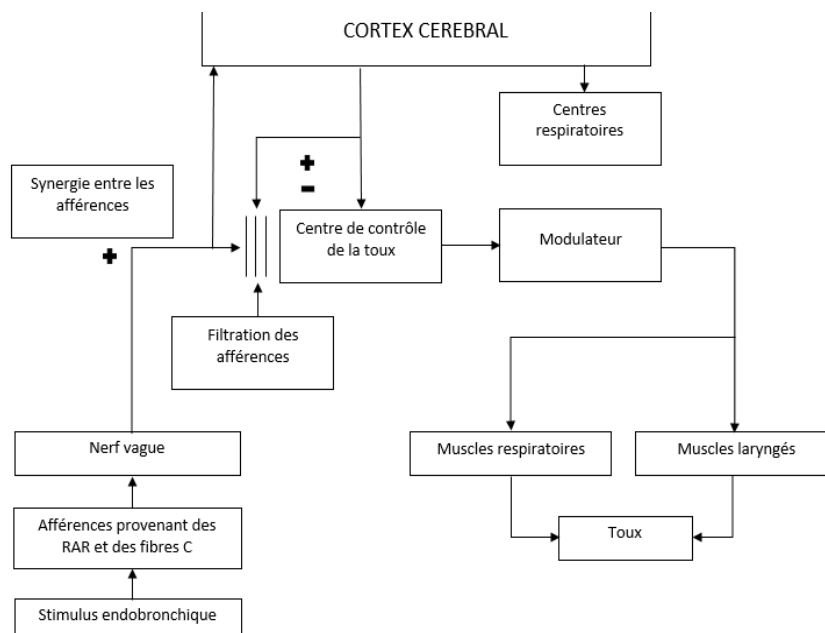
CORTEX CEREBRAL

Centres respiratoires

Synergie entre les afférences

+

+
–

Centre de contrôle de la toux

Modulateur

Filtration des afférences

Nerf vague

Muscles respiratoires

Muscles laryngés

Afférences provenant des RAR et des fibres C

Toux

Stimulus endobronchique